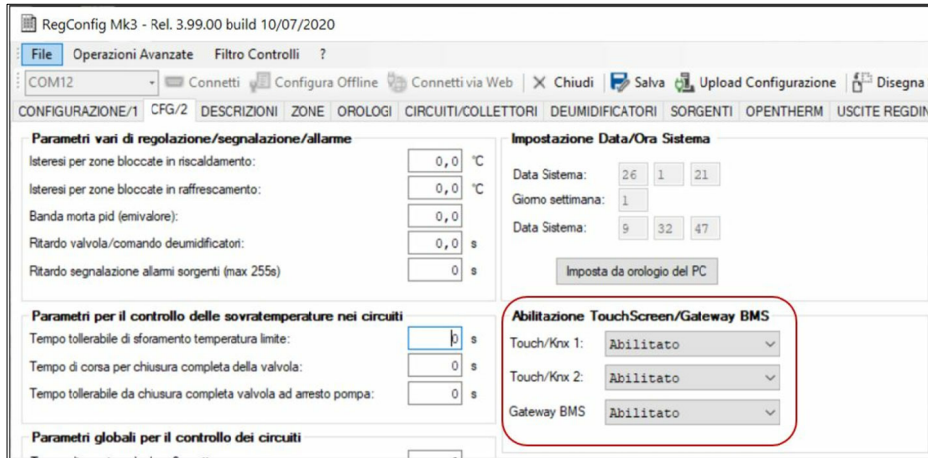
RegConfig Mk3 - Rel. 3.99.00 build 10/07/2020

File   Operazioni Avanzate   Filtro Controlli   ?

COM12   Connetti   Configura Offline   Connetti via Web   Chiudi   Salva   Upload Configurazione   Disegna

CONFIGURAZIONE/1   CFG/2   DESCRIZIONI   ZONE   OROLOGI   CIRCUITI/COLLETTORI   DEUMIDIFICATORI   SORGENTI   OPENTHERM   USCITE REGDIN

Parametri vari di regolazione/segnalazione/allarme

Isteresi per zone bloccate in riscaldamento: 0,0 °C

Isteresi per zone bloccate in raffrescamento: 0,0 °C

Banda morta pid (emivalore): 0,0

Ritardo valvola/comando deumidificatori: 0,0 s

Ritardo segnalazione allarmi sorgenti (max 255s) 0 s

Impostazione Data/Ora Sistema

Data Sistema: 26 1 21

Giorno settimana: 1

Data Sistema: 9 32 47

Imposta da orologio del PC

Parametri per il controllo delle sovratemperature nei circuiti

Tempo tollerabile di sforamento temperatura limite: 0 s

Tempo di corsa per chiusura completa della valvola: 0 s

Tempo tollerabile da chiusura completa valvola ad arresto pompa: 0 s

Abilitazione TouchScreen/Gateway BMS

Touch/Knx 1: Abilitato

Touch/Knx 2: Abilitato

Gateway BMS Abilitato

Parametri globali per il controllo dei circuiti

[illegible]